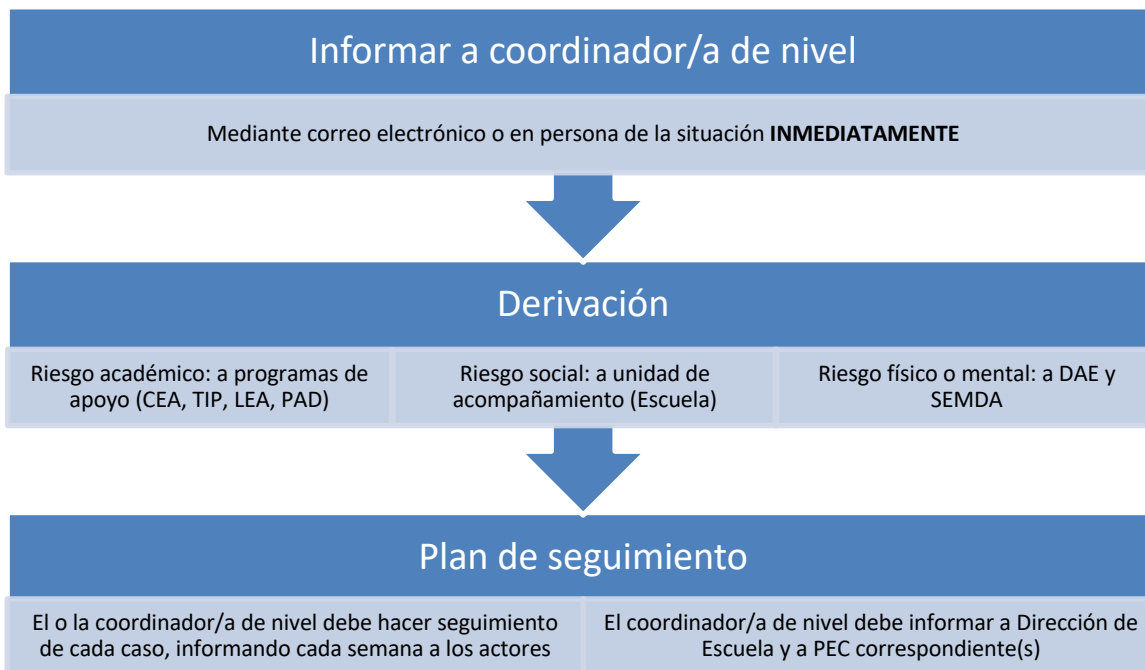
Informar a coordinador/a de nivel

Mediante correo electrónico o en persona de la situación **INMEDIATAMENTE**

Derivación

Riesgo académico: a programas de apoyo (CEA, TIP, LEA, PAD)

Riesgo social: a unidad de acompañamiento (Escuela)

Riesgo físico o mental: a DAE y SEMDA

Plan de seguimiento

El o la coordinador/a de nivel debe hacer seguimiento de cada caso, informando cada semana a los actores

El coordinador/a de nivel debe informar a Dirección de Escuela y a PEC correspondiente(s)